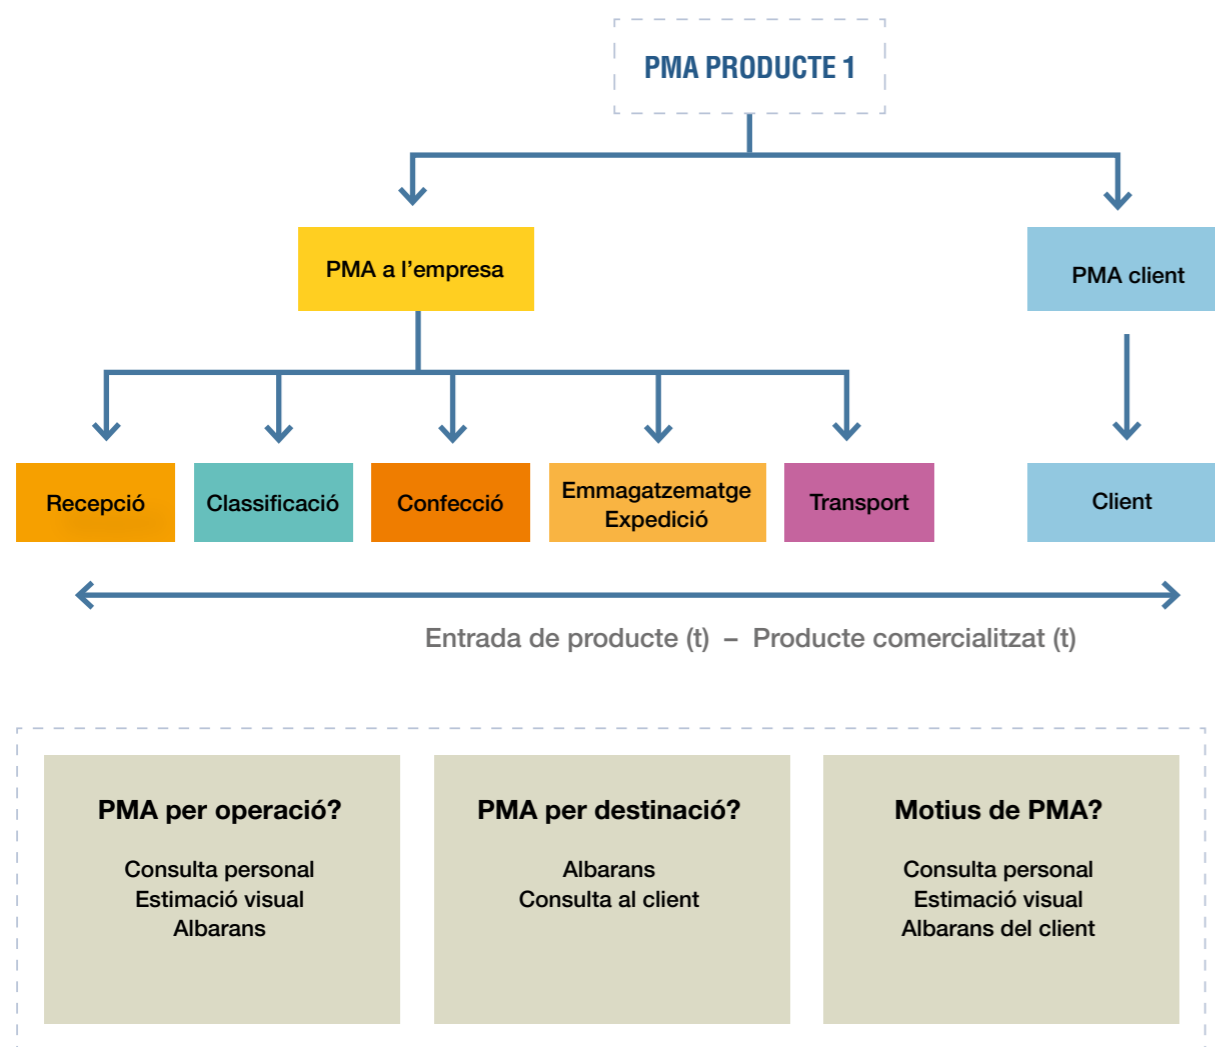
PMA PRODUCTE 1

PMA a l’empresa

PMA client

Recepció

Classificació

Confecció

Emmagatzematge Expedició

Transport

Client

Entrada de producte (t) – Producte comercialitzat (t)

PMA per operació?

Consulta personal
Estimació visual
Albarans

PMA per destinació?

Albarans
Consulta al client

Motius de PMA?

Consulta personal
Estimació visual
Albarans del client